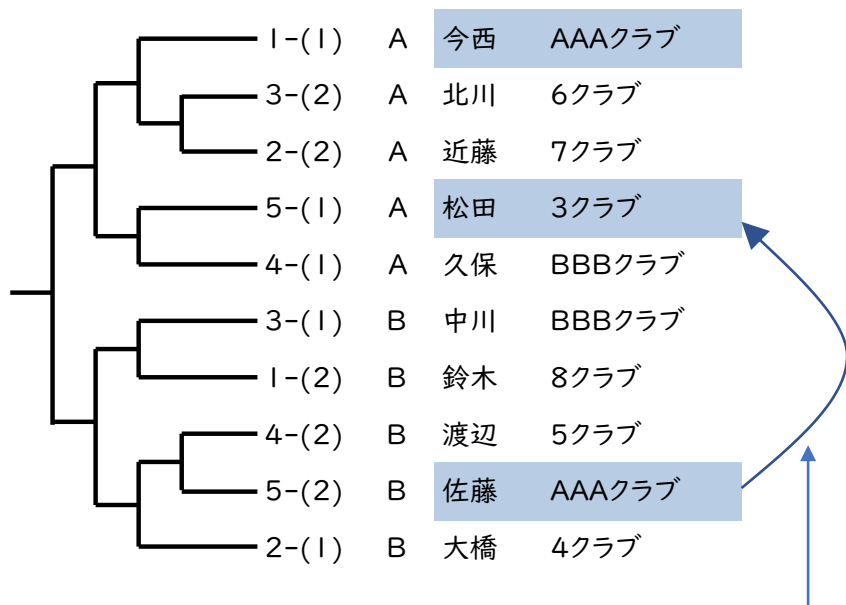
1-(1) A 今西 AAAクラブ
3-(2) A 北川 6クラブ
2-(2) A 近藤 7クラブ
5-(1) A 松田 3クラブ
4-(1) A 久保 BBBクラブ
3-(1) B 中川 BBBクラブ
1-(2) B 鈴木 8クラブ
4-(2) B 渡辺 5クラブ
5-(2) B 佐藤 AAAクラブ
2-(1) B 大橋 4クラブ